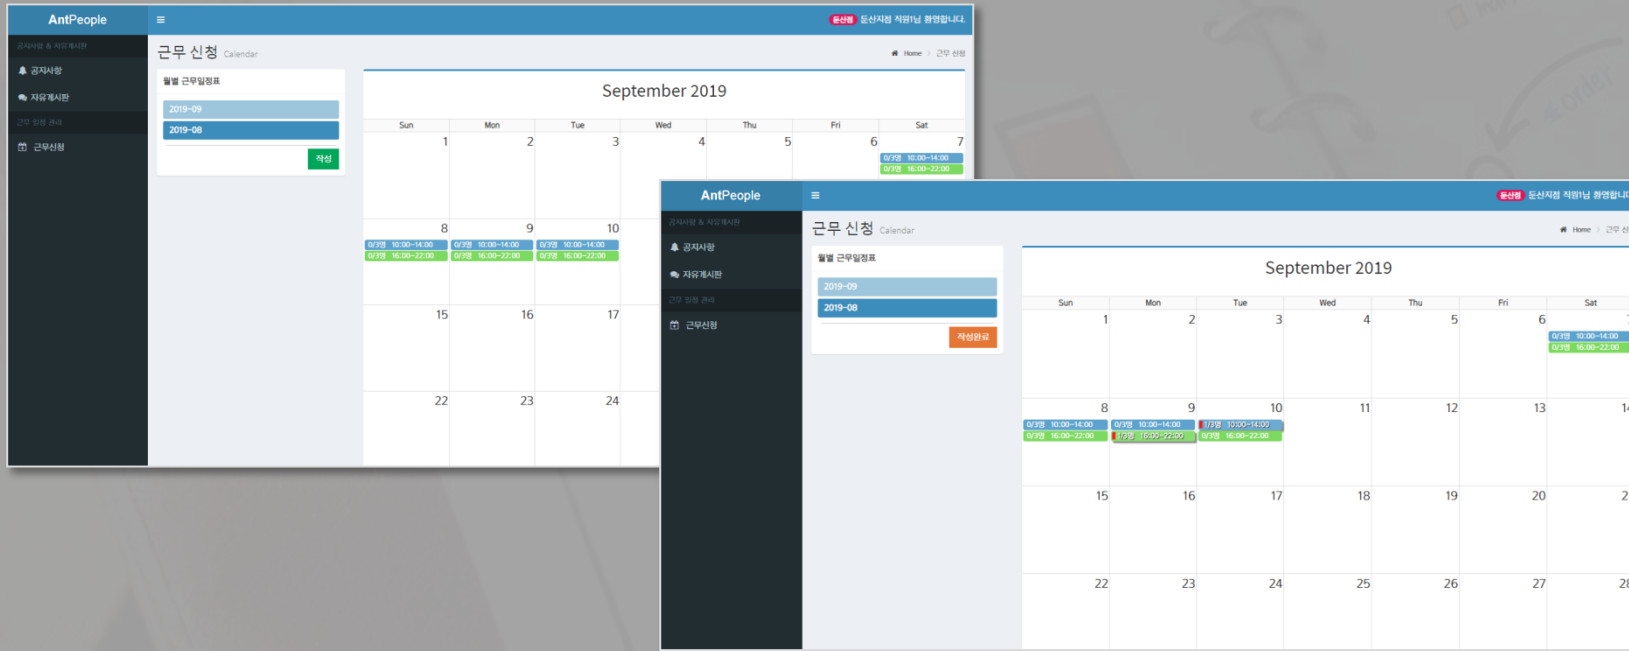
AntPeople
≡
둔산점 둔산지점 직원1님 환영합니다.
공지사항 & 자유게시판
공지사항
자유게시판
근무 일정 관리
근무신청
근무 신청 Calendar
Home > 근무 신청
월별 근무일정표
2019-09
2019-08
작성
September 2019

| Sun | Mon | Tue | Wed | Thu | Fri | Sat |
|---|---|---|---|---|---|---|
| 1 | 2 | 3 | 4 | 5 | 6 | 7 0/3명 10:00~14:00 0/3명 16:00~22:00 |
| 8 0/3명 10:00~14:00 0/3명 16:00~22:00 | 9 0/3명 10:00~14:00 0/3명 16:00~22:00 | 10 0/3명 10:00~14:00 0/3명 16:00~22:00 | | | | |
| 15 | 16 | 17 | | | | |
| 22 | 23 | 24 | | | | |

AntPeople
≡
둔산점 둔산지점 직원1님 환영합니
공지사항 & 자유게시판
공지사항
자유게시판
근무 일정 관리
근무신청
근무 신청 Calendar
Home > 근무 신
월별 근무일정표
2019-09
2019-08
작성완료
September 2019

| Sun | Mon | Tue | Wed | Thu | Fri | Sat |
|---|---|---|---|---|---|---|
| 1 | 2 | 3 | 4 | 5 | 6 | 0/3명 10:00~14:00 0/3명 16:00~22:00 |
| 8 0/3명 10:00~14:00 0/3명 16:00~22:00 | 9 0/3명 10:00~14:00 1/3명 16:00~22:00 | 10 1/3명 10:00~14:00 0/3명 16:00~22:00 | 11 | 12 | 13 | 14 |
| 15 | 16 | 17 | 18 | 19 | 20 | 2 |
| 22 | 23 | 24 | 25 | 26 | 27 | 28 |